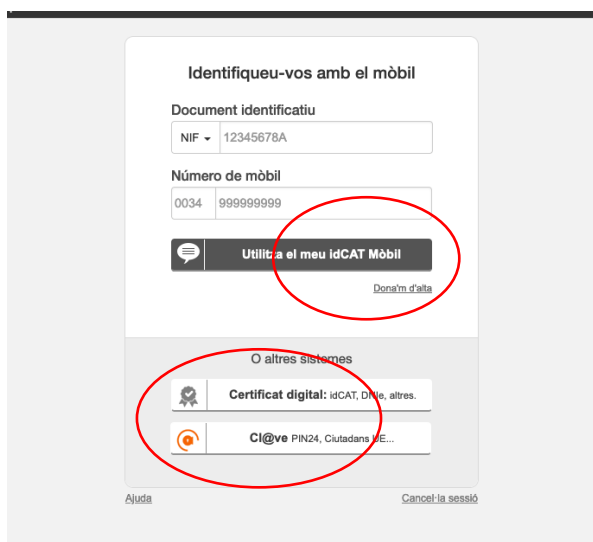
Identifiqueu-vos amb el mòbil

Document identificatiu

NIF ▾ 12345678A

Número de mòbil

0034 999999999

Utilitza el meu idCAT Mòbil

Dona'm d'alta

O altres sistemes

Certificat digital: idCAT, DNIe, altres.

Cl@ve PIN24, Ciutadans UE...

Ajuda

Cancel·la sessió